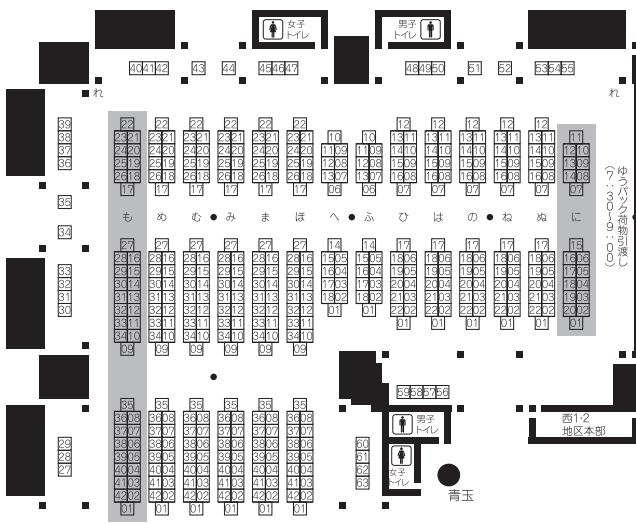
女子トイレ

男子トイレ

40 41 42 43 44 45 46 47 48 49 50 51 52 53 54 55

れ

れ

39
38
37
36

35

34

33
32
31
30

29
28
27

22
23 21
24 20
25 19
26 18
17

も め む み ま ほ へ ふ ひ は の ね ぬ に

27
28 16
29 15
30 14
31 13
32 12
33 11
34 10
09

35
36 08
37 07
38 06
39 05
40 04
41 03
42 02
01

10
11 09
12 08
13 07
06

14
15 05
16 04
17 03
18 02
01

12
13 11
14 10
15 09
16 08
07

17
18 06
19 05
20 04
21 03
22 02
01

11
12 10
13 09
14 08
07

15
16 06
17 05
18 04
19 03
20 02
01

ゆうパック荷物引渡し(7:30~9:00)

59 58 57 56

男子トイレ

女子トイレ

60
61
62
63

青玉

西1・2地区本部